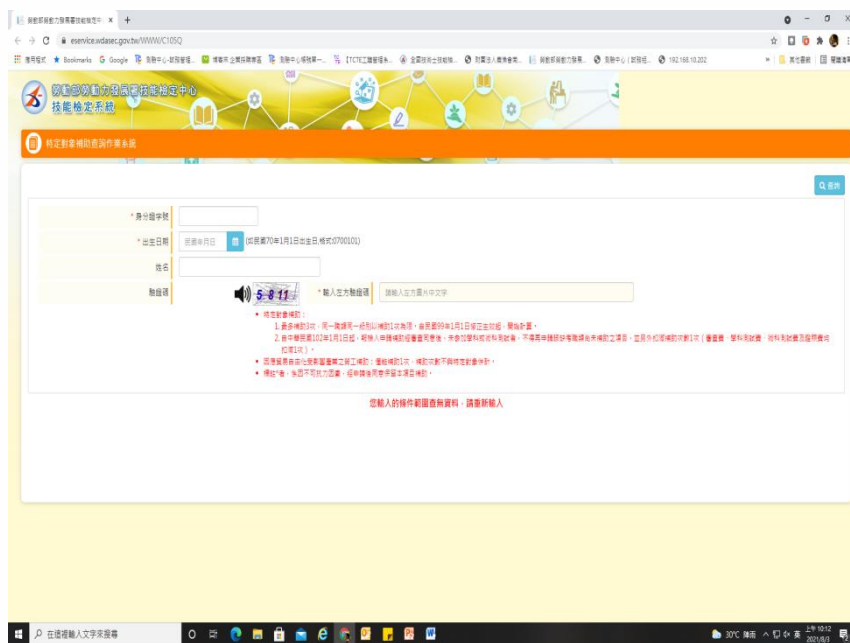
勞動部勞動力發展署技能檢定中 ×  +

eservice.wdasec.gov.tw/WWW/C105Q

應用程式  Bookmarks  Google  勞動中心-諮詢管理...  博客來 全實拍購物...  勞動中心導師第一...  ITCTE工業管理系...  全國技術士技能檢...  財團法人農業會務...  勞動部勞動力發展...  勞動中心（諮詢...  192.168.10.202  »  其他書籤  閱讀清單

勞動部勞動力發展署技能檢定中心
技能檢定系統

特定對象補助查詢作業系統

查詢

* 身分證字號

* 出生日期  民國年月日  (如民國70年1月1日出生日,格式:0700101)

姓名

驗證碼  5 8 11  * 輸入左方驗證碼  請輸入左方圖片中文字

• 特定對象補助：
1. 最多補助3次，同一職類同一級別以補助1次為限，自民國99年1月1日起正式施行，開始計算。
2. 自中華民國102年1月1日起，報檢人申請補助經審查同意後，未參加學科或術科測試者，不得再申請該梯次職類由未補助之項目，並用來扣抵補助次數1次（僅選學、學科測試費、術科測試費及證照費得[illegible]扣抵1次）。
• 因須審查是由伍級審查公務單位之補助；優先補助1次，補助次數不與特定對象併計。
• 補助*者，係因不可抗力因素，經申請後同意予留本項目補助。

您輸入的條件範圍查無資料，請重新輸入

在這裡輸入文字來搜尋

30°C 陣雨  英  上午 10:12 2021/8/3